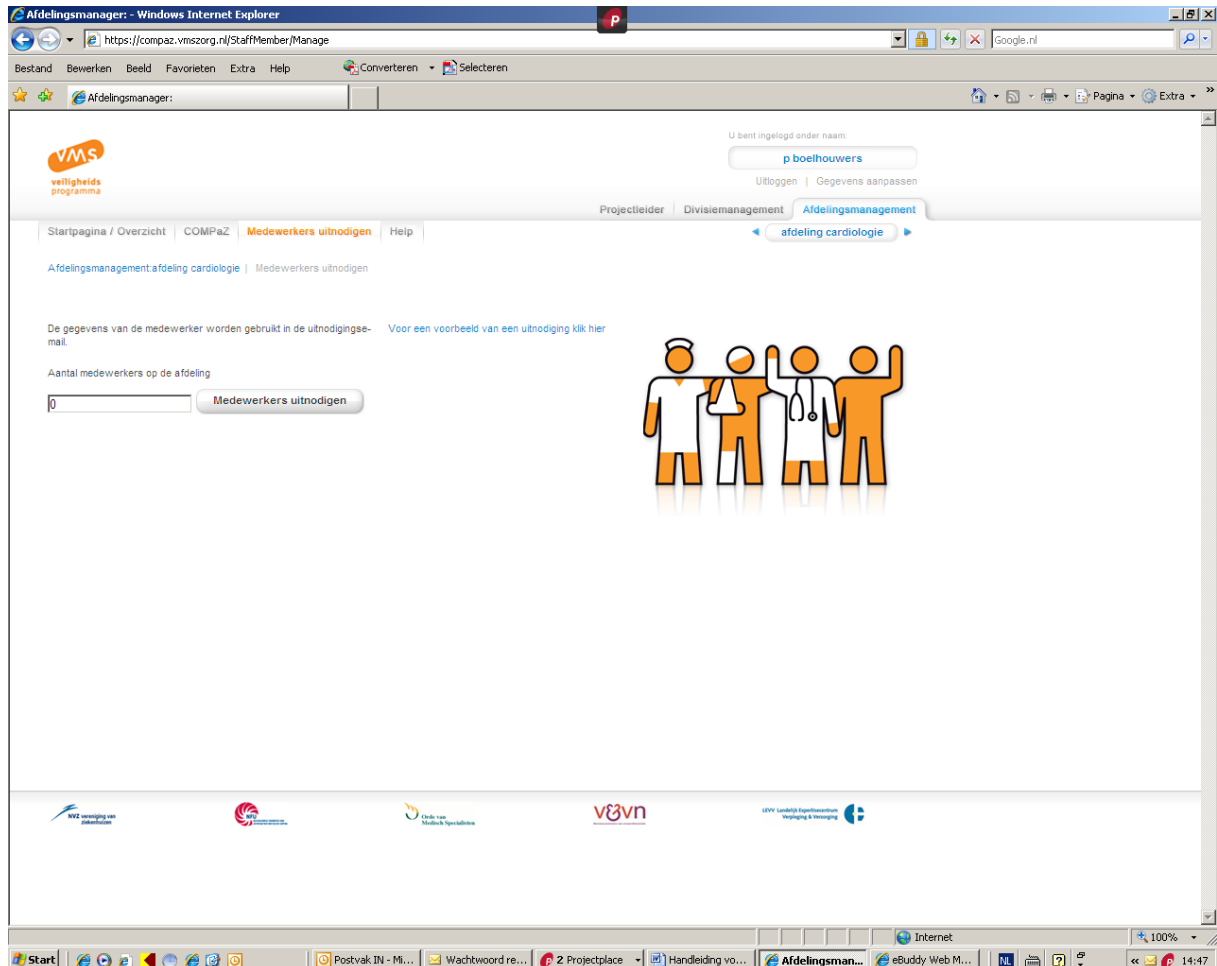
Afdelingsmanager: - Windows Internet Explorer

https://compaz.vmszorg.nl/StaffMember/Manage

Google.nl

Bestand Bewerken Beeld Favorieten Extra Help

Converteren Selecteren

Afdelingsmanager:

Pagina Extra

VMS veiligheids programma

U bent ingelogd onder naam:

p boelhouwers

Uitloggen | Gegevens aanpassen

Projectleider Divisiemanagement Afdelingsmanagement

Startpagina / Overzicht COMPaZ Medewerkers uitnodigen Help

afdeling cardiologie

Afdelingsmanagement:afdeling cardiologie | Medewerkers uitnodigen

De gegevens van de medewerker worden gebruikt in de uitnodigingsemail.

Voor een voorbeeld van een uitnodiging klik hier

Aantal medewerkers op de afdeling

0

Medewerkers uitnodigen

NVZ vereniging van ziekenhuizen

NFU

Orde van Medisch Specialisten

v&vn

LEVV Landelijk Expertisecentrum Verpleging & Verzorging

Internet

100%

Start

Postvak IN - Mi...

Wachtwoord re...

2 Projectplace

Handleiding vo...

Afdelingsman...

eBuddy Web M...

NL

14:47